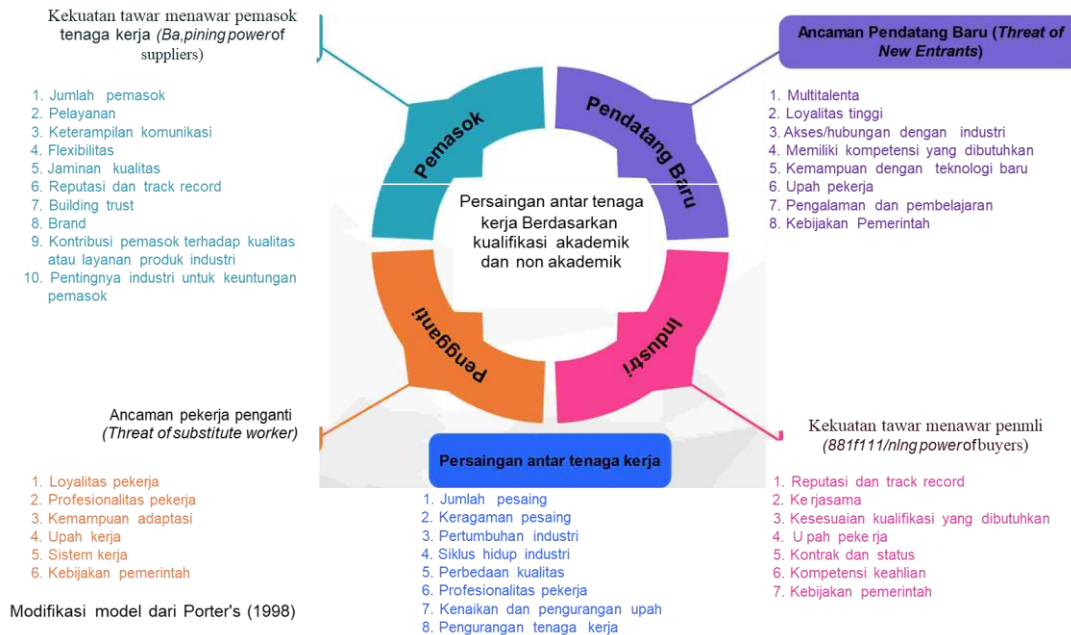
Kekuatan tawar menawar pemasok tenaga kerja (Ba,piningpowerof suppliers)

1. Jumlah pemasok
2. Pelayanan
3. Keterampilan komunikasi
4. Flexibilitas
5. Jaminan kualitas
6. Reputasi dan track record
7. Building trust
8. Brand
9. Kontribusi pemasok terhadap kualitas atau layanan produk industri
10. Pentingnya industri untuk keuntungan pemasok

Ancaman Pendatang Baru (Threat of New Entrants)

1. Multitalenta
2. Loyalitas tinggi
3. Akses/hubungan dengan industri
4. Memiliki kompetensi yang dibutuhkan
5. Kemampuan dengan teknologi baru
6. Upah pekerja
7. Pengalaman dan pembelajaran
8. Kebijakan Pemerintah

Pemasok

Pendatang Baru

Persaingan antar tenaga kerja Berdasarkan kualifikasi akademik dan non akademik

Pengganti

Industri

Ancaman pekerja penganti (Threat of substitute worker)

1. Loyalitas pekerja
2. Profesionalitas pekerja
3. Kemampuan adaptasi
4. Upah kerja
5. Sistem kerja
6. Kebijakan pemerintah

Modifikasi model dari Porter's (1998)

Persaingan antar tenaga kerja

1. Jumlah pesaing
2. Keragaman pesaing
3. Pertumbuhan industri
4. Siklus hidup industri
5. Perbedaan kualitas
6. Profesionalitas pekerja
7. Kenaikan dan pengurangan upah
8. Pengurangan tenaga kerja

Kekuatan tawar menawar penmli (881f111/nlng powerofbuyers)

1. Reputasi dan track record
2. Ke rjasama
3. Kesesuaian kualifikasi yang dibutuhkan
4. U pah peke rja
5. Kontrak dan status
6. Kompetensi keahlian
7. Kebijakan pemerintah